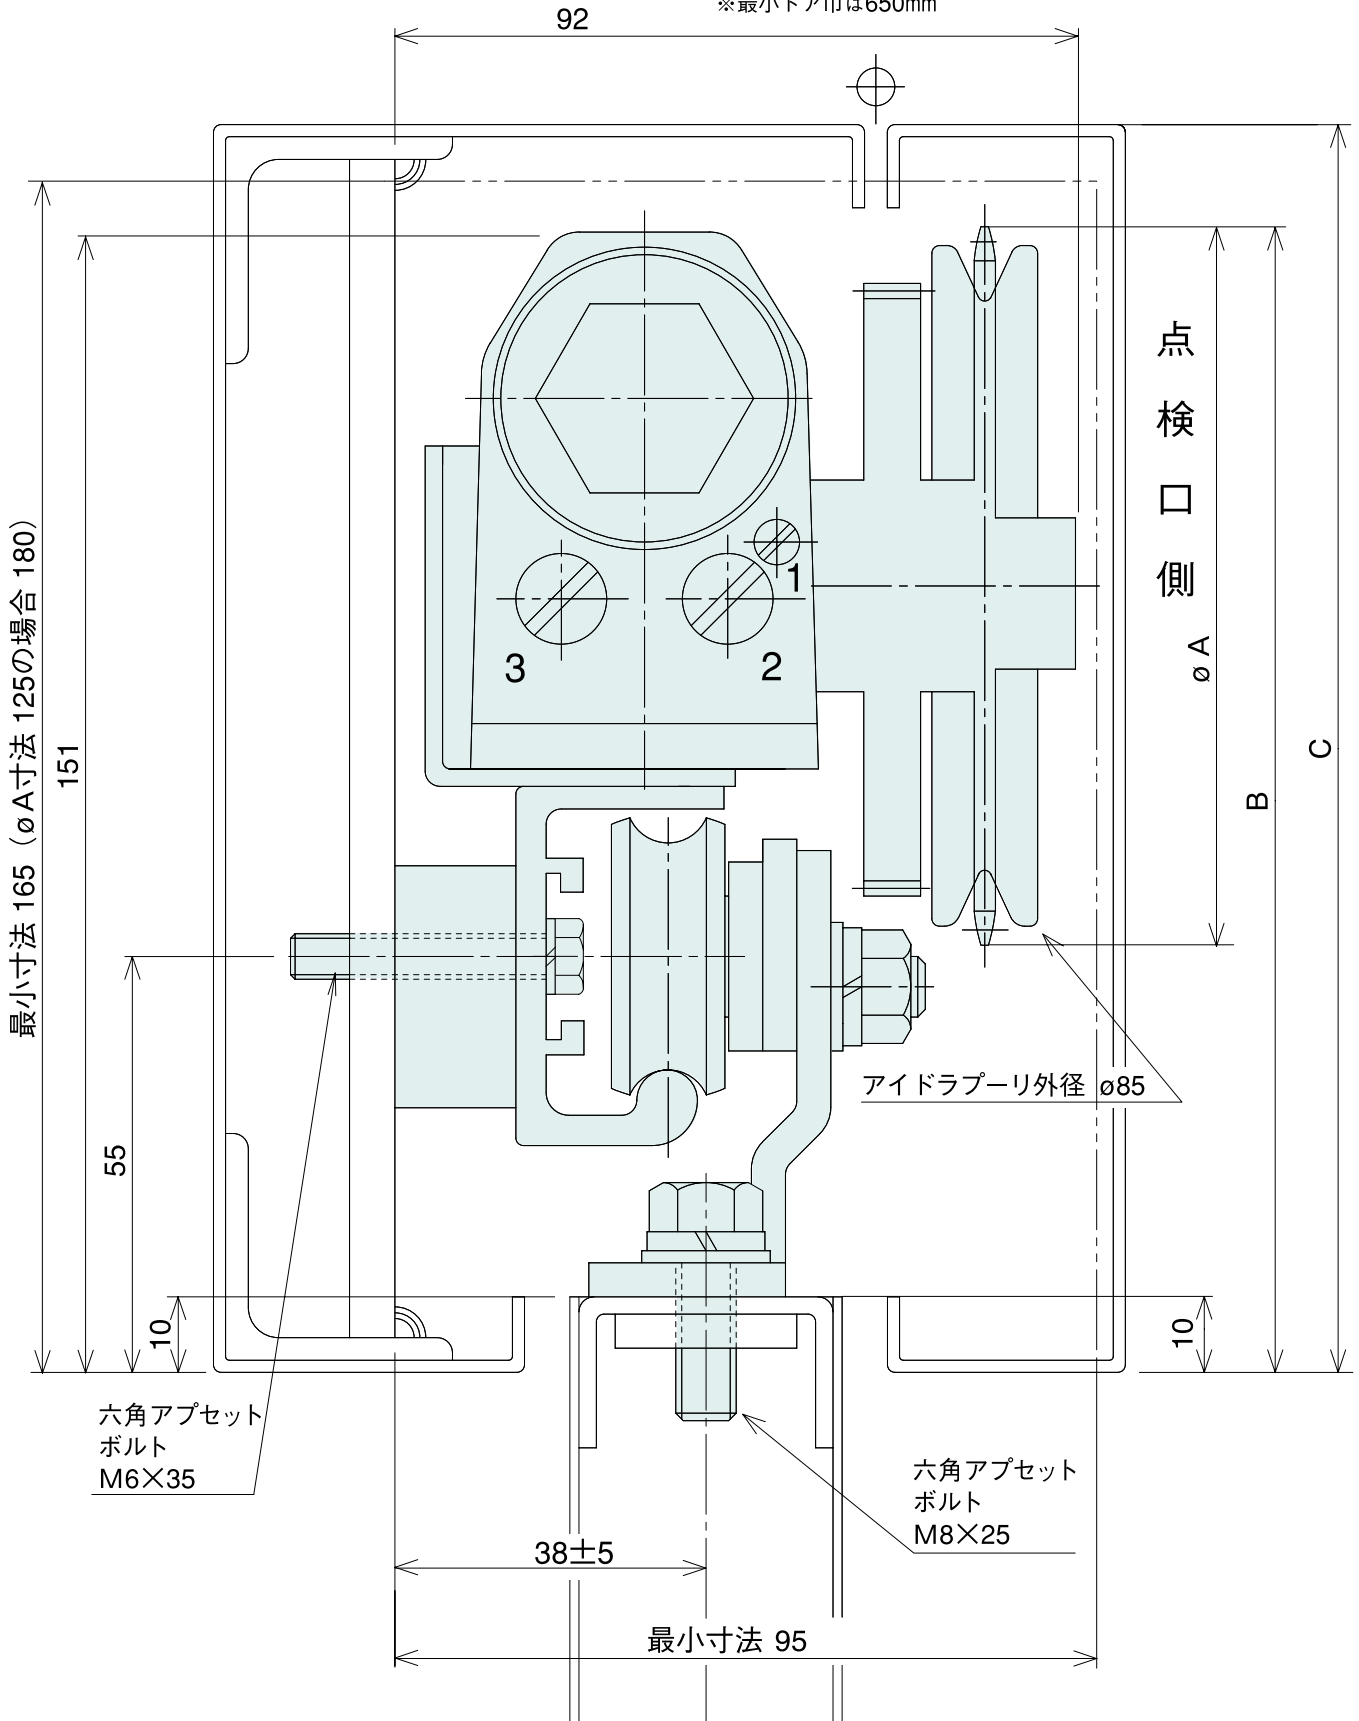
※最小ドア巾は650mm

92

点
検
口
側

1

3

2

øA

B

C

最小寸法 165（øA寸法 125の場合 180）

151

55

10

10

アイドラプーリ外径 ø85

六角アプセット
ボルト
M6×35

六角アプセット
ボルト
M8×25

38±5

最小寸法 95